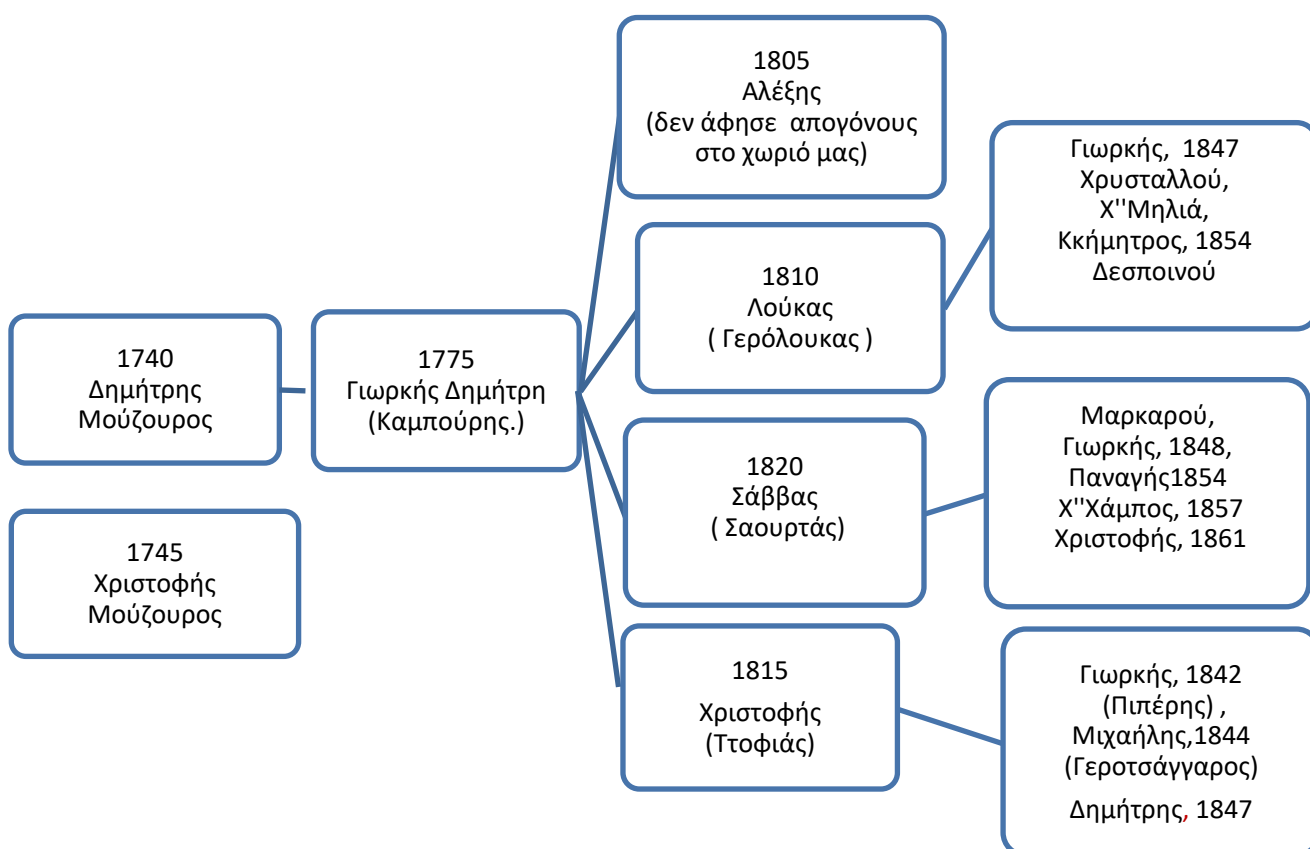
1740
Δημήτρης
Μούζουρος

1745
Χριστοφής
Μούζουρος

1775
Γιωρκής Δημήτρη
(Καμπούρης.)

1805
Αλέξης
(δεν άφησε απογόνους στο χωριό μας)

1810
Λούκας
( Γερόλουκας )

Γιωρκής, 1847
Χρυσταλλού,
Χ''Μηλιά,
Κκήμητρος, 1854
Δεσποινού

1820
Σάββας
( Σαουρτάς)

Μαρκαρού,
Γιωρκής, 1848,
Παναγής1854
Χ''Χάμπος, 1857
Χριστοφής, 1861

1815
Χριστοφής
(Ττοφιάς)

Γιωρκής, 1842
(Πιπέρης) ,
Μιχαήλης,1844
(Γεροτσάγγαρος)
Δημήτρης, 1847